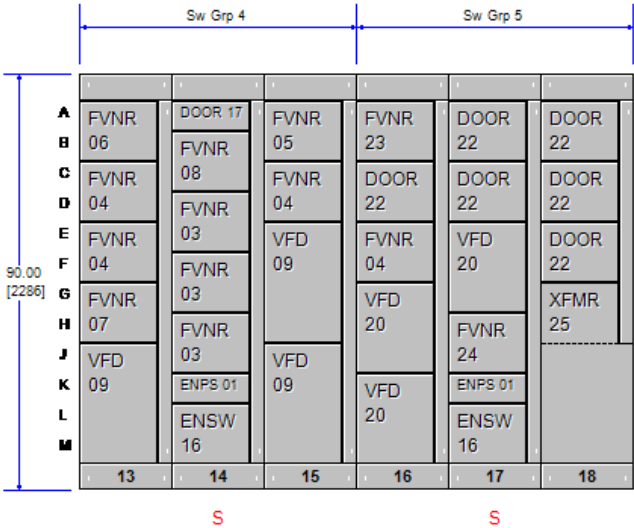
Sw Grp 4

Sw Grp 5

90.00
[2286]

A
B
C
D
E
F
G
H
J
K
L
M

FVNR 06
FVNR 04
FVNR 04
FVNR 07
VFD 09

DOOR 17
FVNR 08
FVNR 03
FVNR 03
FVNR 03
ENPS 01
ENSW 16

FVNR 05
FVNR 04
VFD 09
VFD 09

FVNR 23
DOOR 22
FVNR 04
VFD 20
VFD 20

DOOR 22
DOOR 22
VFD 20
FVNR 24
ENPS 01
ENSW 16

DOOR 22
DOOR 22
DOOR 22
XFMR 25

13
14
15
16
17
18

S

S